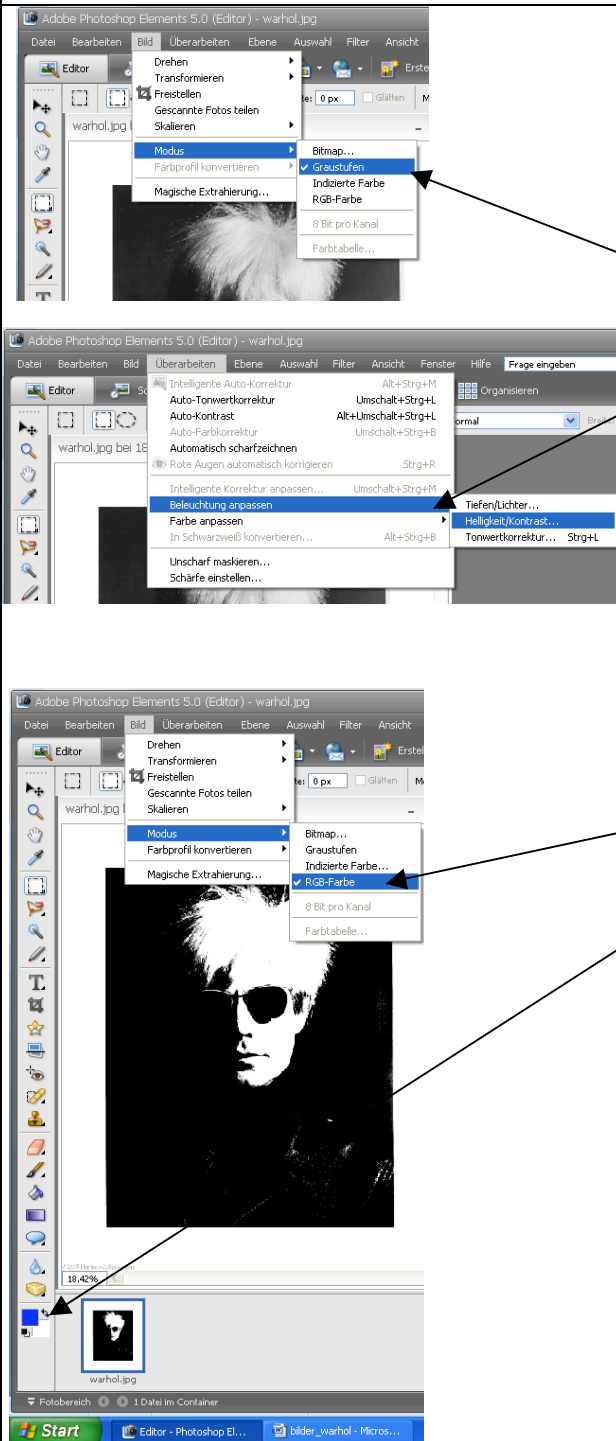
Adobe Photoshop Elements 5.0 (Editor) - warhol.jpg

Datei Bearbeiten Bild Überarbeiten Ebene Auswahl Filter Ansicht

Editor

Drehen
Transformieren
Freistellen
Gescannte Fotos teilen
Skalieren

Modus
Farbprofil konvertieren

Magische Extrahierung...

Bitmap...
✔ Graustufen
Indizierte Farbe
RGB-Farbe

8 Bit pro Kanal

Farbtabelle...

te: 0 px Glätten

warhol.jpg

Adobe Photoshop Elements 5.0 (Editor) - warhol.jpg

Datei Bearbeiten Bild Überarbeiten Ebene Auswahl Filter Ansicht Fenster Hilfe Frage eingeben

Editor Organisieren

warhol.jpg bei 18

Intelligente Auto-Korrektur Alt+Strg+M
Auto-Tonwertkorrektur Umschalt+Strg+L
Auto-Kontrast Alt+Umschalt+Strg+L
Auto-Farbkorrektur Umschalt+Strg+B
Automatisch scharfzeichnen
Rote Augen automatisch korrigieren Strg+R

Intelligente Korrektur anpassen... Umschalt+Strg+M
Beleuchtung anpassen
Farbe anpassen
In Schwarzweiß konvertieren... Alt+Strg+B

Unscharf maskieren...
Schärfe einstellen...

Tiefen/Lichter...
Helligkeit/Kontrast...
Tonwertkorrektur... Strg+L

ormal

Adobe Photoshop Elements 5.0 (Editor) - warhol.jpg

Datei Bearbeiten Bild Überarbeiten Ebene Auswahl Filter Ansicht

Editor

Drehen
Transformieren
Freistellen
Gescannte Fotos teilen
Skalieren

Modus
Farbprofil konvertieren

Magische Extrahierung...

Bitmap...
Graustufen
Indizierte Farbe...
✔ RGB-Farbe

8 Bit pro Kanal

Farbtabelle...

te: 0 px Glätten

warhol.jpg

18.42%

warhol.jpg

Fotobereich 1 Datei im Container

Start Editor - Photoshop El... bilder_warhol - Micros...